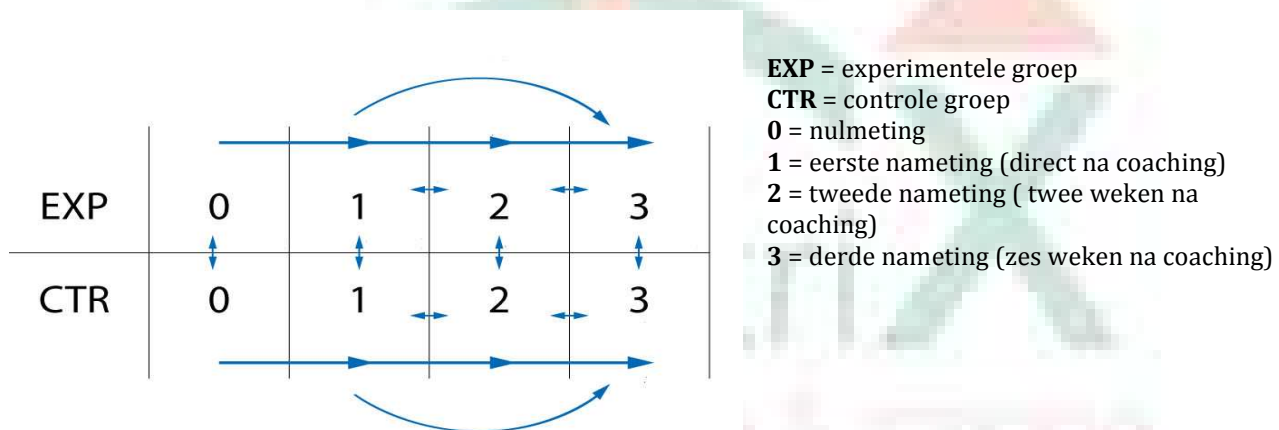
| | | | | |
|---|---|---|---|---|
| EXP | 0 | 1 | 2 | 3 |
| CTR | 0 | 1 | 2 | 3 |

**EXP** = experimentele groep
**CTR** = controle groep
**0** = nulmeting
**1** = eerste nameting (direct na coaching)
**2** = tweede nameting ( twee weken na coaching)
**3** = derde nameting (zes weken na coaching)